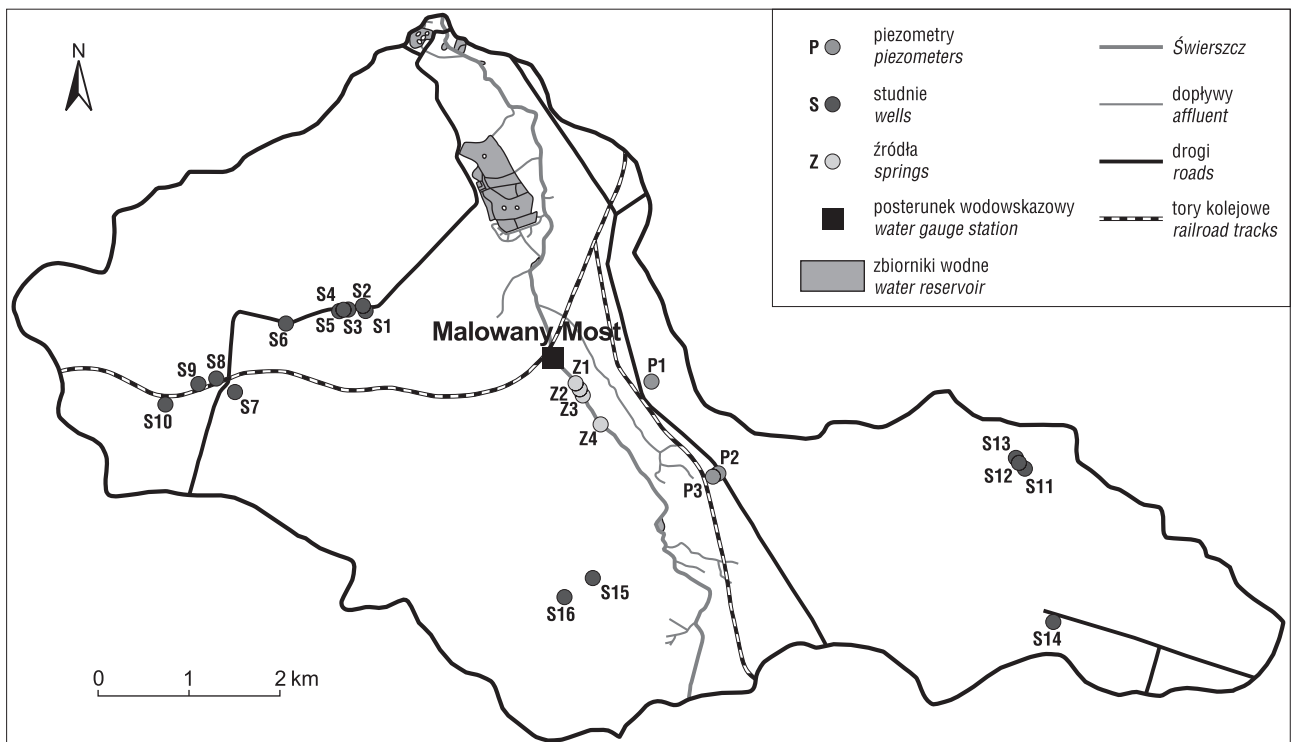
N

P piezometry
piezometers

S studnie
wells

Z źródła
springs

posterunek wodowskazowy
water gauge station

zbiorniki wodne
water reservoir

Świerszcz

dopływy
affluent

drogi
roads

tory kolejowe
railroad tracks

S4 S2
S5 S3 S1
S6
Malowany Most
P1
S9 S8
S7
S10
Z1
Z2
Z3
Z4
P2
P3
S13
S12 S11
S15
S16
S14

0 1 2 km